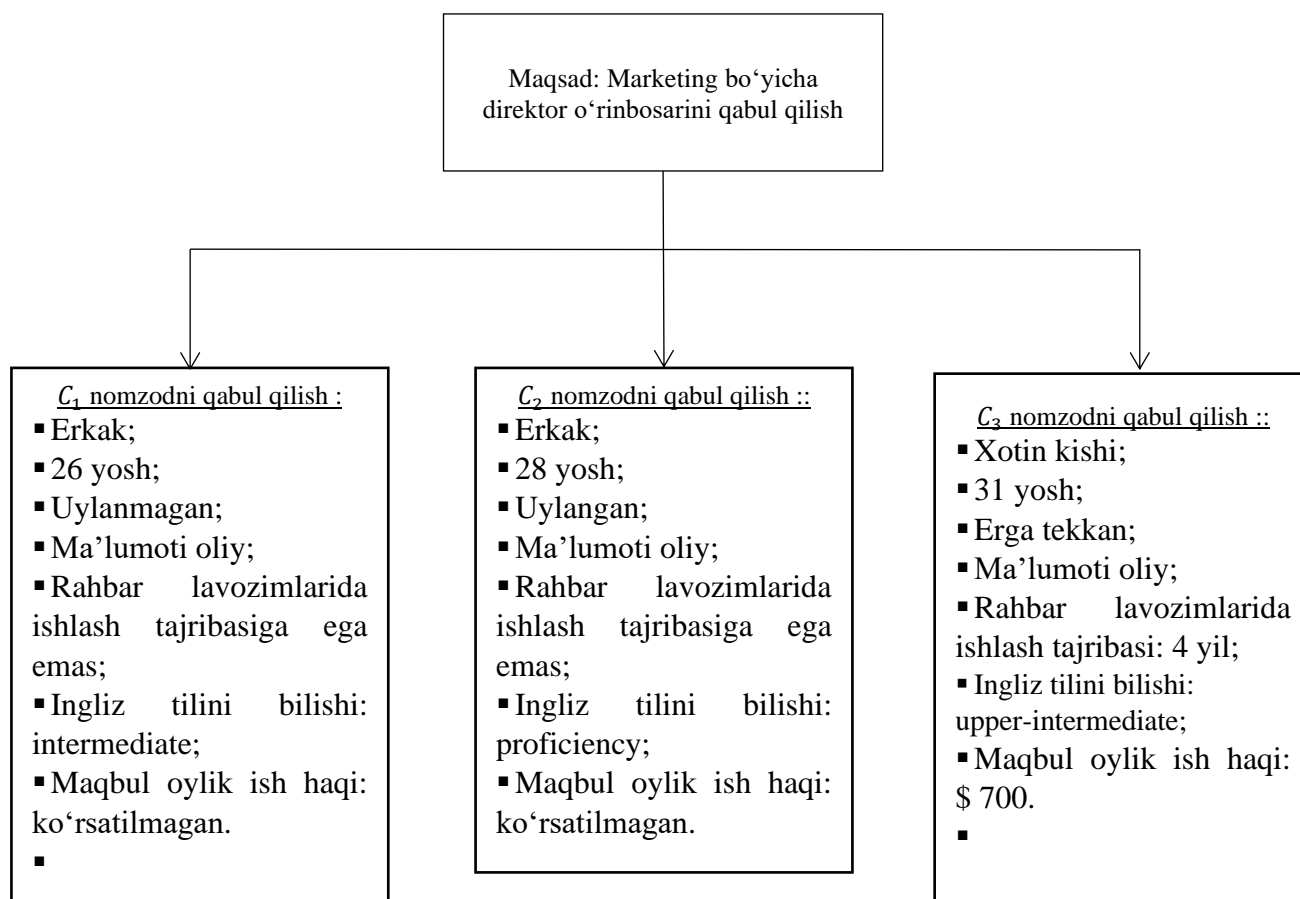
Maqsad: Marketing bo‘yicha direktor o‘rinbosarini qabul qilish

$C_1$ nomzodni qabul qilish :
▪ Erkak;
▪ 26 yosh;
▪ Uylanmagan;
▪ Ma’lumoti oliy;
▪ Rahbar lavozimlarida ishlash tajribasiga ega emas;
▪ Ingliz tilini bilishi: intermediate;
▪ Maqbul oylik ish haqi: ko‘rsatilmagan.
▪

$C_2$ nomzodni qabul qilish ::
▪ Erkak;
▪ 28 yosh;
▪ Uylangan;
▪ Ma’lumoti oliy;
▪ Rahbar lavozimlarida ishlash tajribasiga ega emas;
▪ Ingliz tilini bilishi: proficiency;
▪ Maqbul oylik ish haqi: ko‘rsatilmagan.

$C_3$ nomzodni qabul qilish ::
▪ Xotin kishi;
▪ 31 yosh;
▪ Erga tekkan;
▪ Ma’lumoti oliy;
▪ Rahbar lavozimlarida ishlash tajribasi: 4 yil;
▪ Ingliz tilini bilishi: upper-intermediate;
▪ Maqbul oylik ish haqi: $ 700.
▪